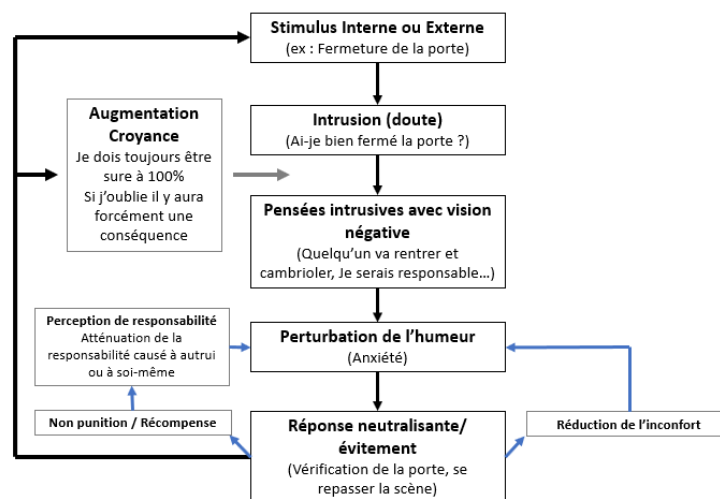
Stimulus Interne ou Externe
(ex : Fermeture de la porte)

Augmentation Croyance
Je dois toujours être sure à 100%
Si j'oublie il y aura forcément une conséquence

Intrusion (doute)
(Ai-je bien fermé la porte ?)

Pensées intrusives avec vision négative
(Quelqu'un va rentrer et cambrioler, Je serais responsable…)

Perception de responsabilité
Atténuation de la responsabilité causé à autrui ou à soi-même

Perturbation de l'humeur
(Anxiété)

Non punition / Récompense

Réponse neutralisante/ évitement
(Vérification de la porte, se repasser la scène)

Réduction de l'inconfort